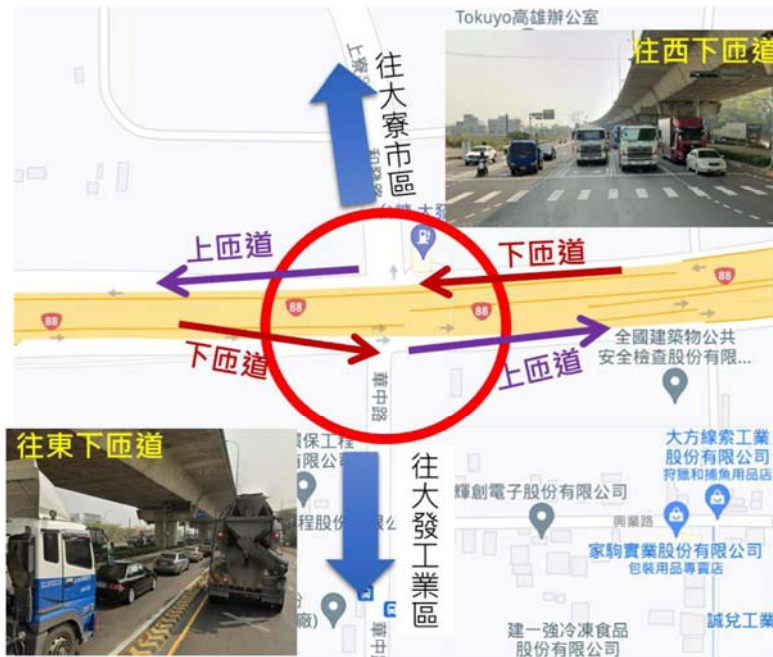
Tokuyo高雄辦公室

往西下匝道

往大寮市區

上寮路

和昌路

台糖 大發

上匝道

下匝道

88

88

88

88

下匝道

上匝道

全國建築物公共安全檢查股份有限...

華中路

往東下匝道

環保工程有限公司

往大發工業區

輝創電子股份有限公司

大方線索工業股份有限公司
狩獵和捕魚用品店

興業路

家駒實業股份有限公司
包裝用品專賣店

程股份有限公司

廠)

華中路

建一強冷凍食品股份有限公司

誠兌工業